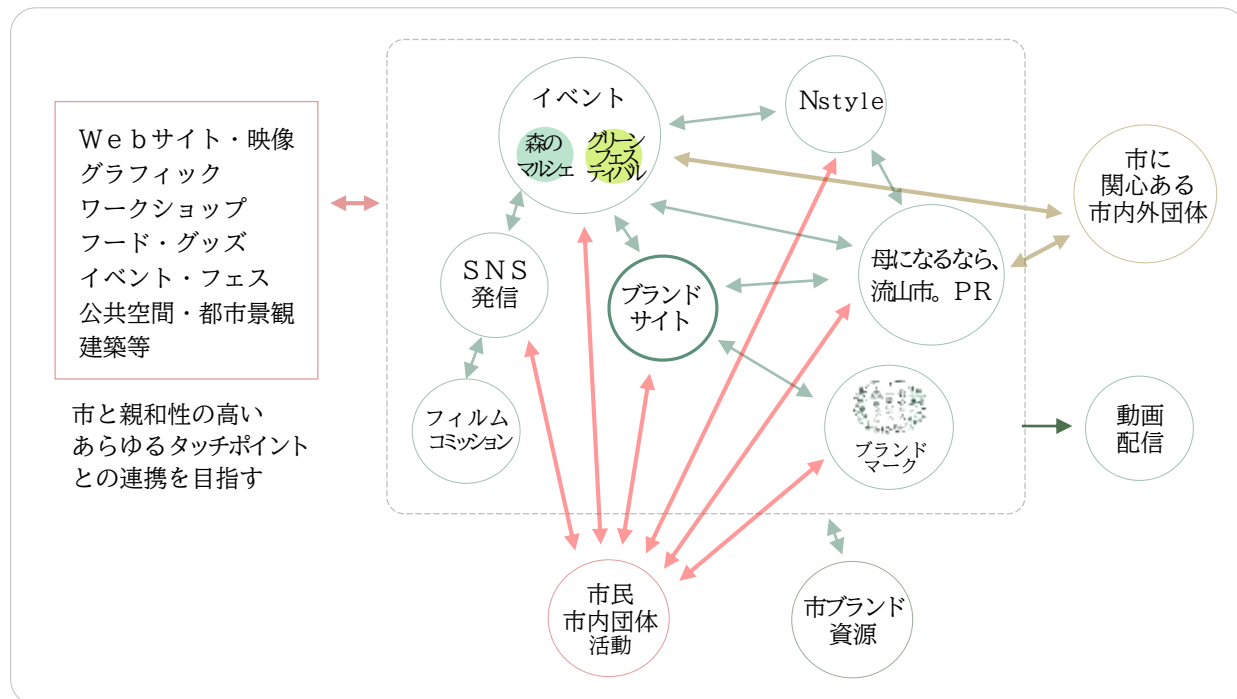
Webサイト・映像
グラフィック
ワークショップ
フード・グッズ
イベント・フェス
公共空間・都市景観
建築等

市と親和性の高い
あらゆるタッチポイント
との連携を目指す

イベント
森のマルシェ
グリーンフェスティバル

Nstyle

市に
関心ある
市内外団体

SNS
発信

ブランド
サイト

母になるなら、
流山市。PR

フィルム
コミッション

ブランド
マーク

動画
配信

市民
市内団体
活動

市ブランド
資源